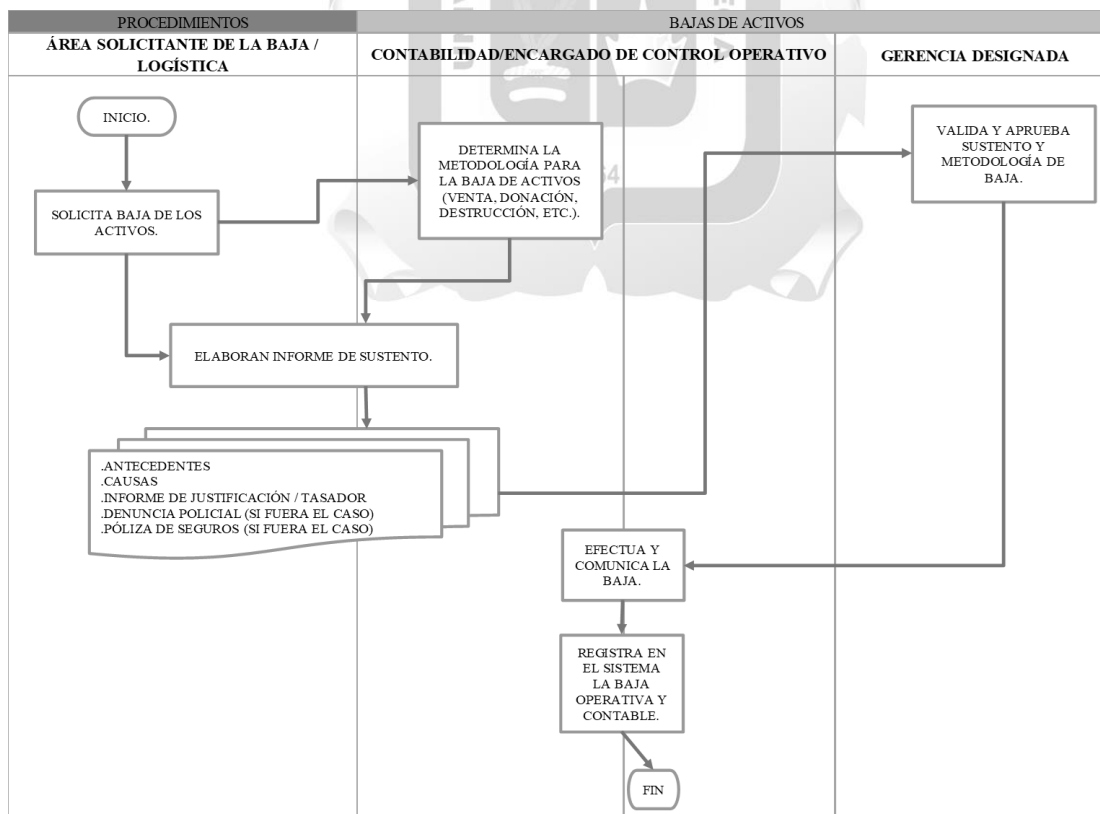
PROCEDIMIENTOS

BAJAS DE ACTIVOS

ÁREA SOLICITANTE DE LA BAJA / LOGÍSTICA

CONTABILIDAD/ENCARGADO DE CONTROL OPERATIVO

GERENCIA DESIGNADA

INICIO.

DETERMINA LA METODOLOGÍA PARA LA BAJA DE ACTIVOS (VENTA, DONACIÓN, DESTRUCCIÓN, ETC.).

VALIDA Y APRUEBA SUSTENTO Y METODOLOGÍA DE BAJA.

SOLICITA BAJA DE LOS ACTIVOS.

ELABORAN INFORME DE SUSTENTO.

.ANTECEDENTES
.CAUSAS
.INFORME DE JUSTIFICACIÓN / TASADOR
.DENUNCIA POLICIAL (SI FUERA EL CASO)
.PÓLIZA DE SEGUROS (SI FUERA EL CASO)

EFECTUA Y COMUNICA LA BAJA.

REGISTRA EN EL SISTEMA LA BAJA OPERATIVA Y CONTABLE.

FIN